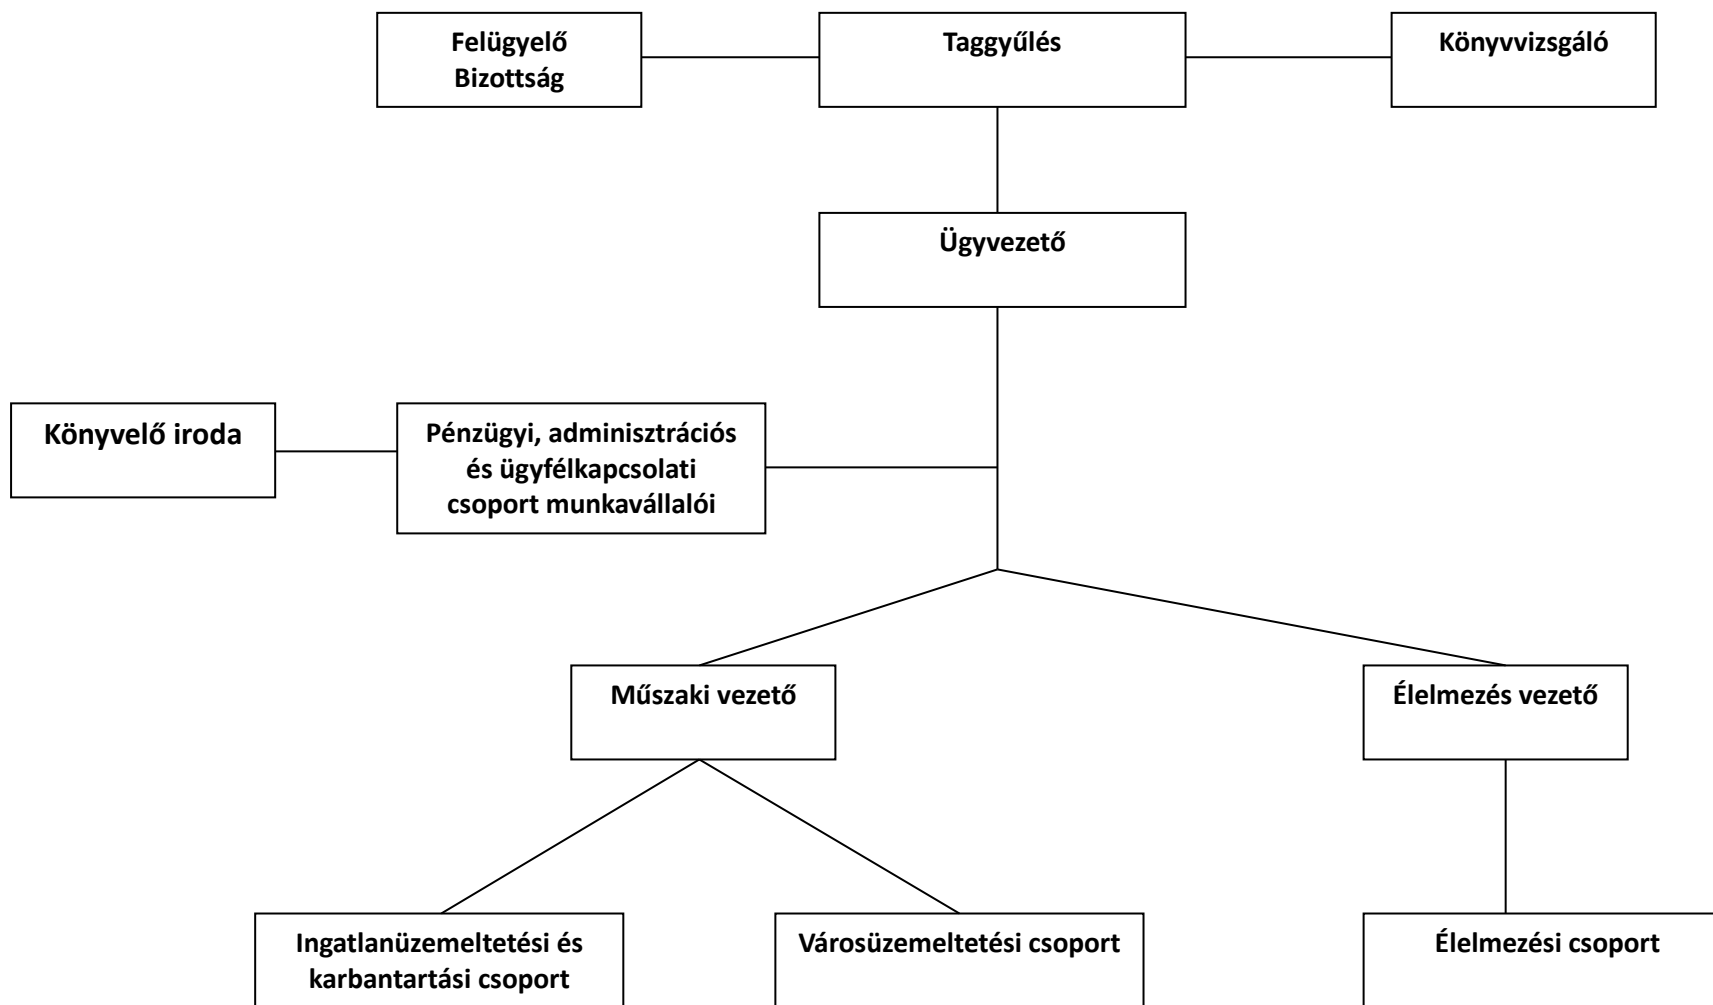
Felügyelő Bizottság

Taggyűlés

Könyvvizsgáló

Ügyvezető

Könyvelő iroda

Pénzügyi, adminisztrációs és ügyfélkapcsolati csoport munkavállalói

Műszaki vezető

Élelmezés vezető

Ingatlanüzemeltetési és karbantartási csoport

Városüzemeltetési csoport

Élelmezési csoport